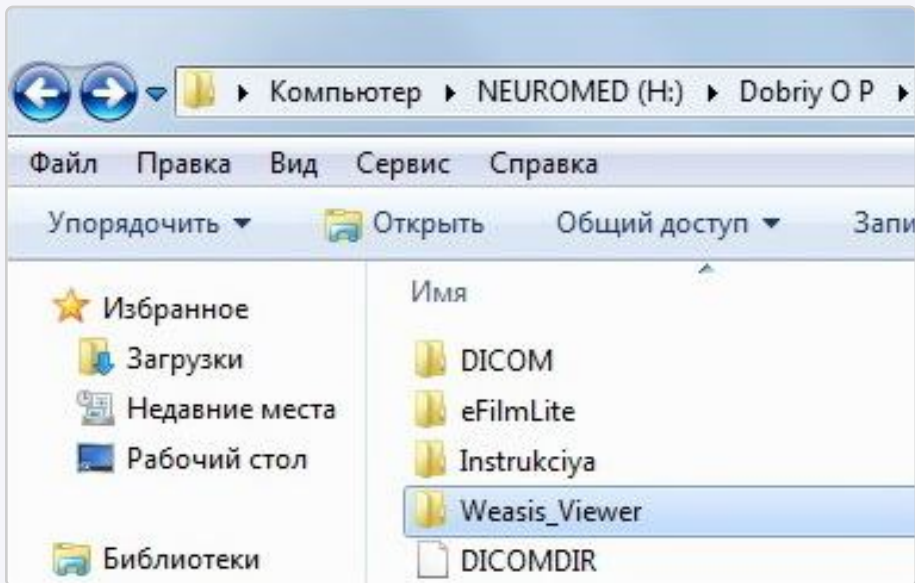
▸ Компьютер ▸ NEUROMED (H:) ▸ Dobriy O P ▸

Файл Правка Вид Сервис Справка

Упорядочить ▾ Открыть Общий доступ ▾ Запи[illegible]

Избранное
Загрузки
Недавние места
Рабочий стол

Библиотеки

Имя
DICOM
eFilmLite
Instrukciya
Weasis_Viewer
DICOMDIR